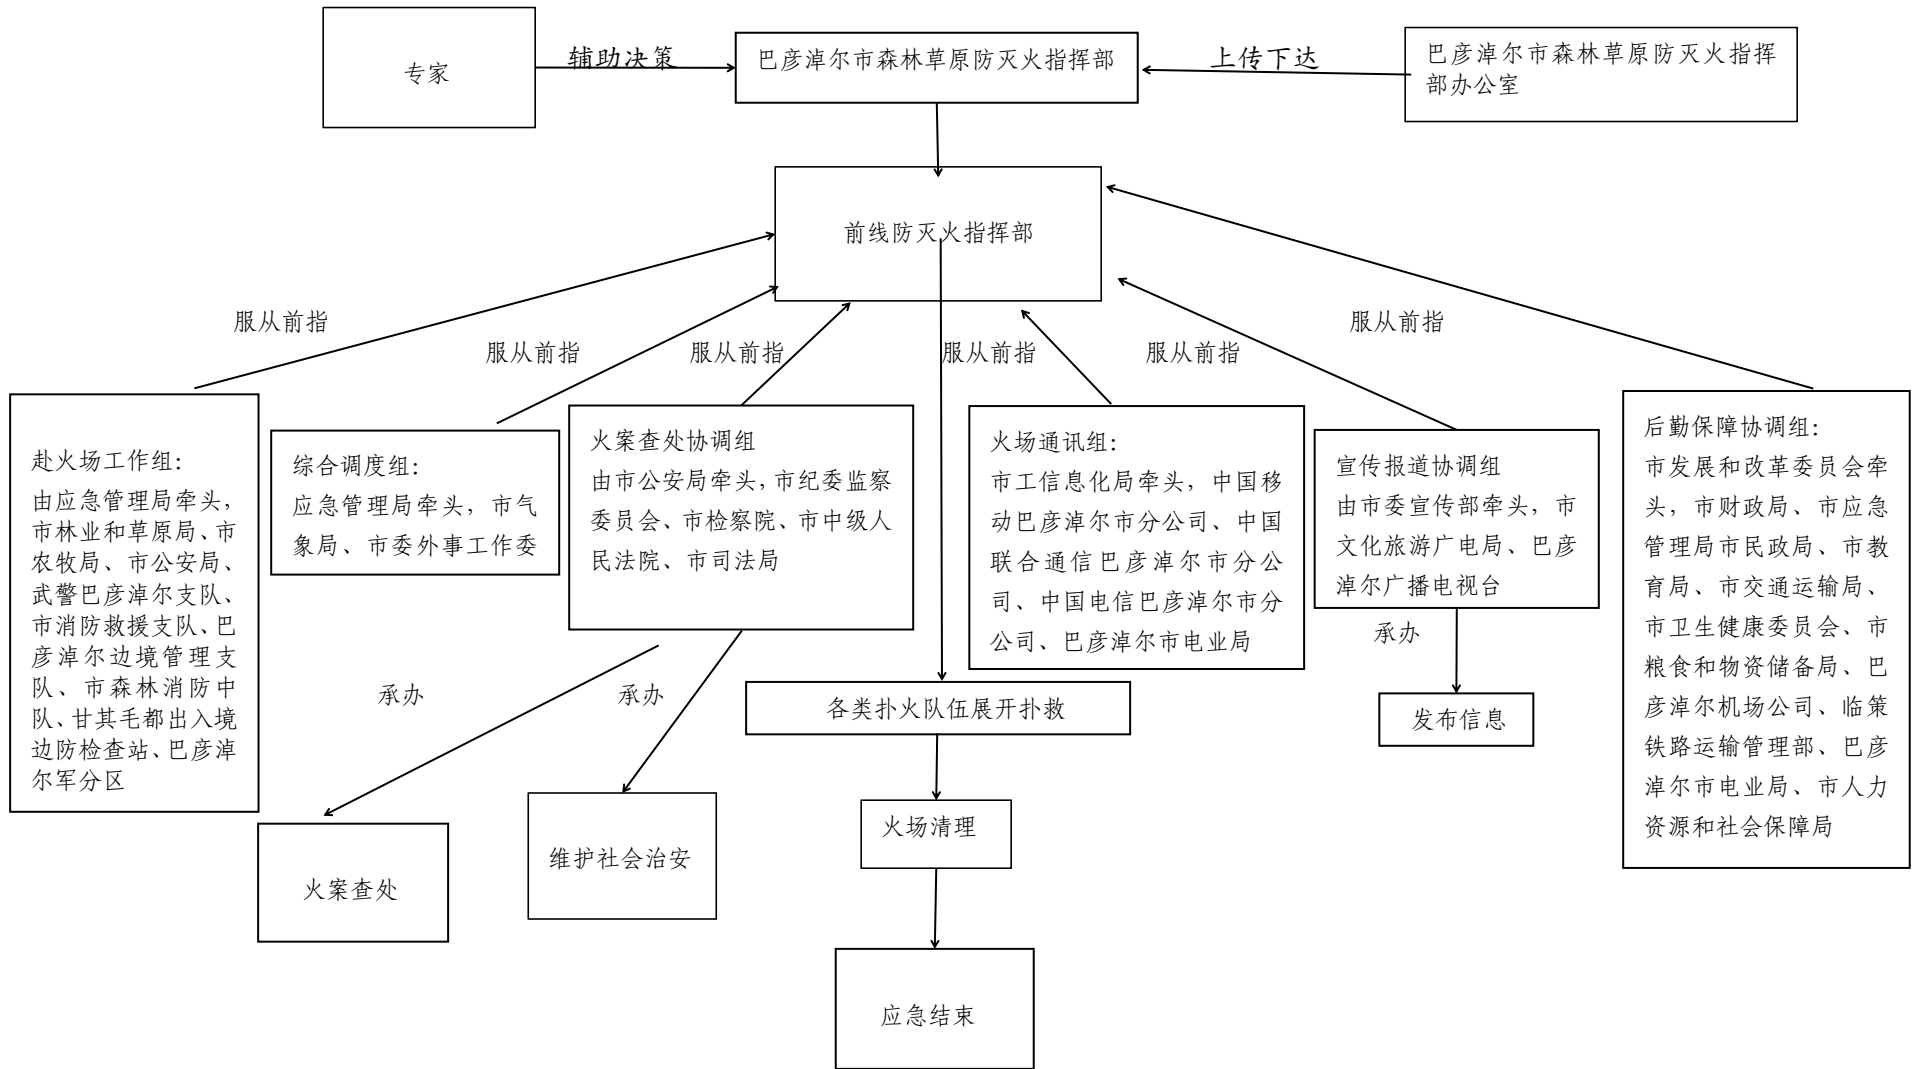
专家

辅助决策

巴彦淖尔市森林草原防灭火指挥部

上传下达

巴彦淖尔市森林草原防灭火指挥部办公室

前线防灭火指挥部

服从前指

服从前指

服从前指

服从前指

服从前指

服从前指

赴火场工作组：
由应急管理局牵头，市林业和草原局、市农牧局、市公安局、武警巴彦淖尔支队、市消防救援支队、巴彦淖尔边境管理支队、市森林消防中队、甘其毛都出入境边防检查站、巴彦淖尔军分区

综合调度组：
应急管理局牵头，市气象局、市委外事工作委

火案查处协调组
由市公安局牵头，市纪委监察委员会、市检察院、市中级人民法院、市司法局

火场通讯组：
市工信息化局牵头，中国移动巴彦淖尔市分公司、中国联合通信巴彦淖尔市分公司、中国电信巴彦淖尔市分公司、巴彦淖尔市电业局

宣传报道协调组
由市委宣传部牵头，市文化旅游广电局、巴彦淖尔广播电视台

后勤保障协调组：
市发展和改革委员会牵头，市财政局、市应急管理局市民政局、市教育局、市交通运输局、市卫生健康委员会、市粮食和物资储备局、巴彦淖尔机场公司、临策铁路运输管理部、巴彦淖尔市电业局、市人力资源和社会保障局

承办

承办

承办

各类扑火队伍展开扑救

发布信息

火案查处

维护社会治安

火场清理

应急结束